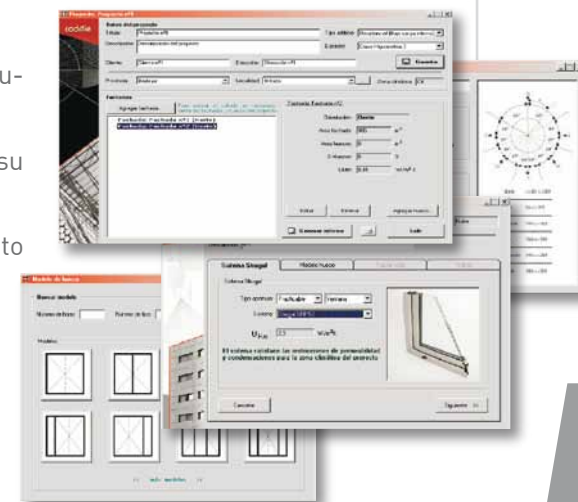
u-

su

to

Datos del proyecto
Título: Proyecto nº1
Descripción: Descripción del proyecto
Cliente: Cliente nº1
Dirección: Dirección nº1
Provincia: Madrid
Localidad: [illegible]
Zona climática: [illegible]

Fachadas
Agregar fachada
Fachada: Fachada nº1 (norte)
Fachada: Fachada nº2 (oeste)

Fachada: Fachada nº2
Orientación: Oeste
Área fachada: m²
Área huecos: m²
U Huecos: W/m²K

Editar
Eliminar
Agregar hueco
Guardar informe
Salir

Modelo de hueco
Buscar modelo
Número de hojas:
Número de fijos:
Modelos

Sistema Strugal
Sistema Strugal
Tipo apertura: Practicable
Sistema:
$U_{H,m}$ 2,3 W/m²K
El sistema cumple las limitaciones de permeabilidad y condensaciones para la zona climática del proyecto
Cancelar
Siguiente >>